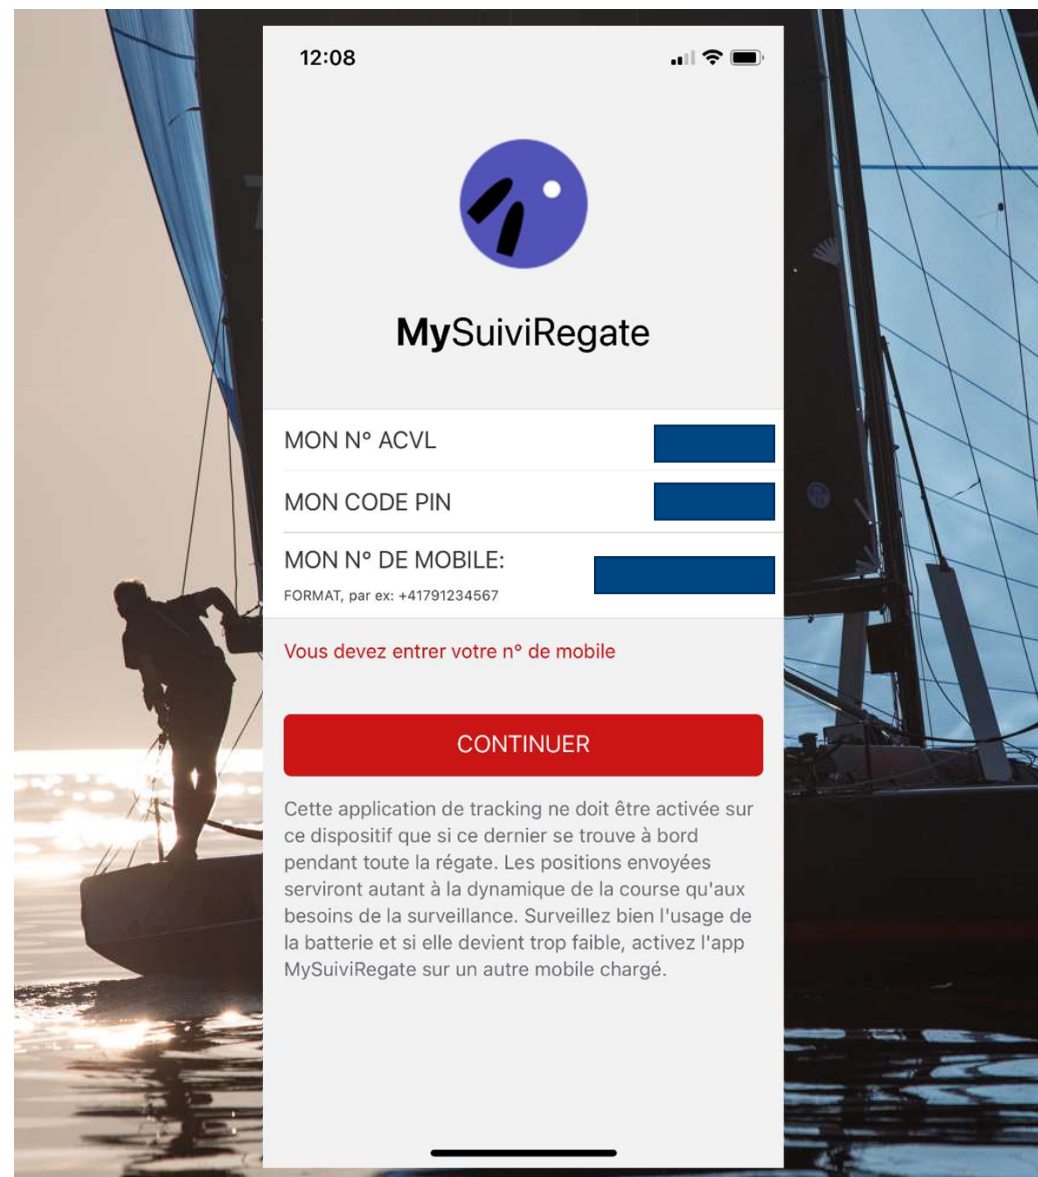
12:08

MySuiviRegate

MON N° ACVL

MON CODE PIN

MON N° DE MOBILE:

FORMAT, par ex: +41791234567

Vous devez entrer votre n° de mobile

CONTINUER

Cette application de tracking ne doit être activée sur ce dispositif que si ce dernier se trouve à bord pendant toute la régate. Les positions envoyées serviront autant à la dynamique de la course qu'aux besoins de la surveillance. Surveillez bien l'usage de la batterie et si elle devient trop faible, activez l'app MySuiviRegate sur un autre mobile chargé.